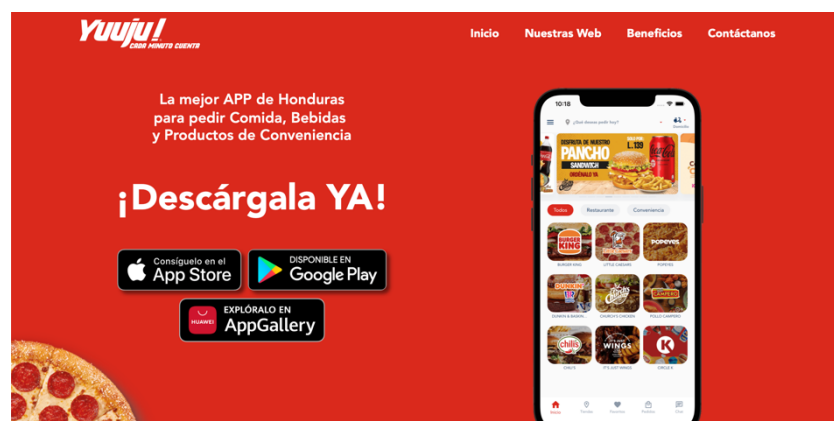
Yuuju! CADA MINUTO CUENTA

Inicio Nuestras Web Beneficios Contáctanos

La mejor APP de Honduras para pedir Comida, Bebidas y Productos de Conveniencia

¡Descárgala YA!

Consíguelo en el App Store

DISPONIBLE EN Google Play

HUAWEI EXPLÓRALO EN AppGallery

10:18

¿Qué deseas pedir hoy?

DISFRUTA DE NUESTRO PANCHO SANDWICH ORDÉNALO YA

L.139

Todos Restaurante Conveniencia

BURGER KING

LITTLE CAESARS

POPEYES

DUNKIN

CHURCH'S CHICKEN

POLLO CAMPERO

CHILI'S

IT'S JUST WINGS

CIRCLE K

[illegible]